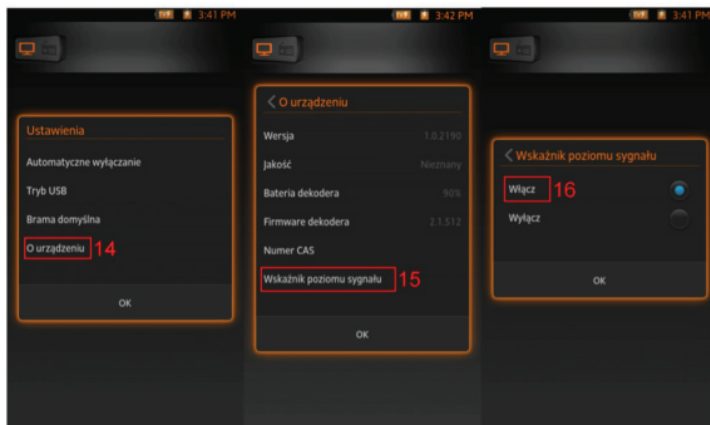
3:41 PM

Ustawienia
Automatyczne wyłączanie
Tryb USB
Brama domyślna
O urządzeniu 14
OK

3:42 PM

O urządzeniu
Wersja 1.0.2190
Jakość Nieznany
Bateria dekodera 90%
Firmware dekodera 2.1.512
Numer CAS
Wskaźnik poziomu sygnału 15
OK

3:41 PM

Wskaźnik poziomu sygnału
Włącz 16
Wyłącz
OK